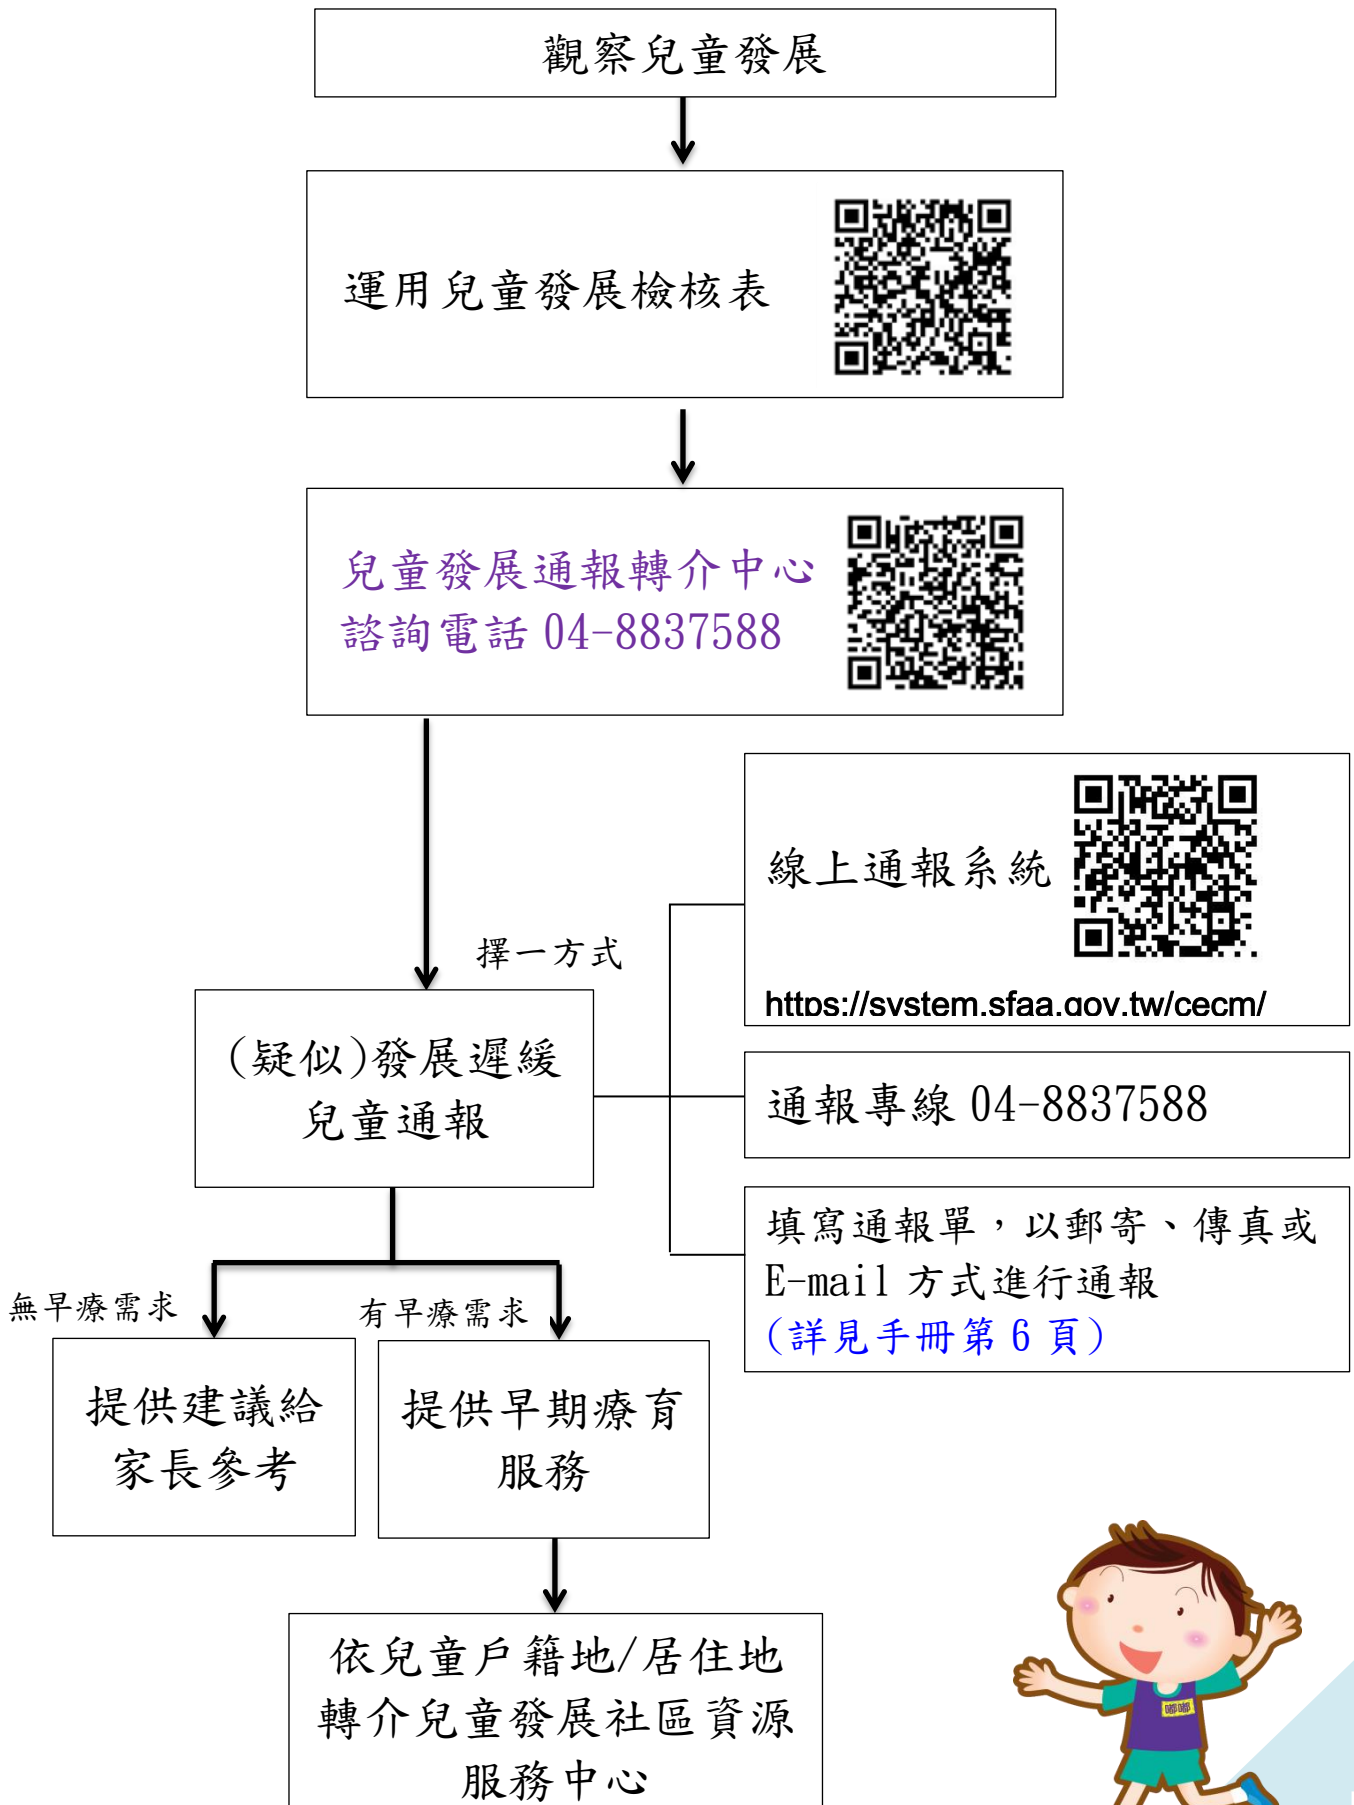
觀察兒童發展

運用兒童發展檢核表

兒童發展通報轉介中心
諮詢電話 04-8837588

線上通報系統

https://system.sfaa.gov.tw/cecm/

擇一方式

(疑似)發展遲緩
兒童通報

通報專線 04-8837588

填寫通報單，以郵寄、傳真或 E-mail 方式進行通報
(詳見手冊第 6 頁)

無早療需求

有早療需求

提供建議給
家長參考

提供早期療育
服務

依兒童戶籍地/居住地
轉介兒童發展社區資源
服務中心